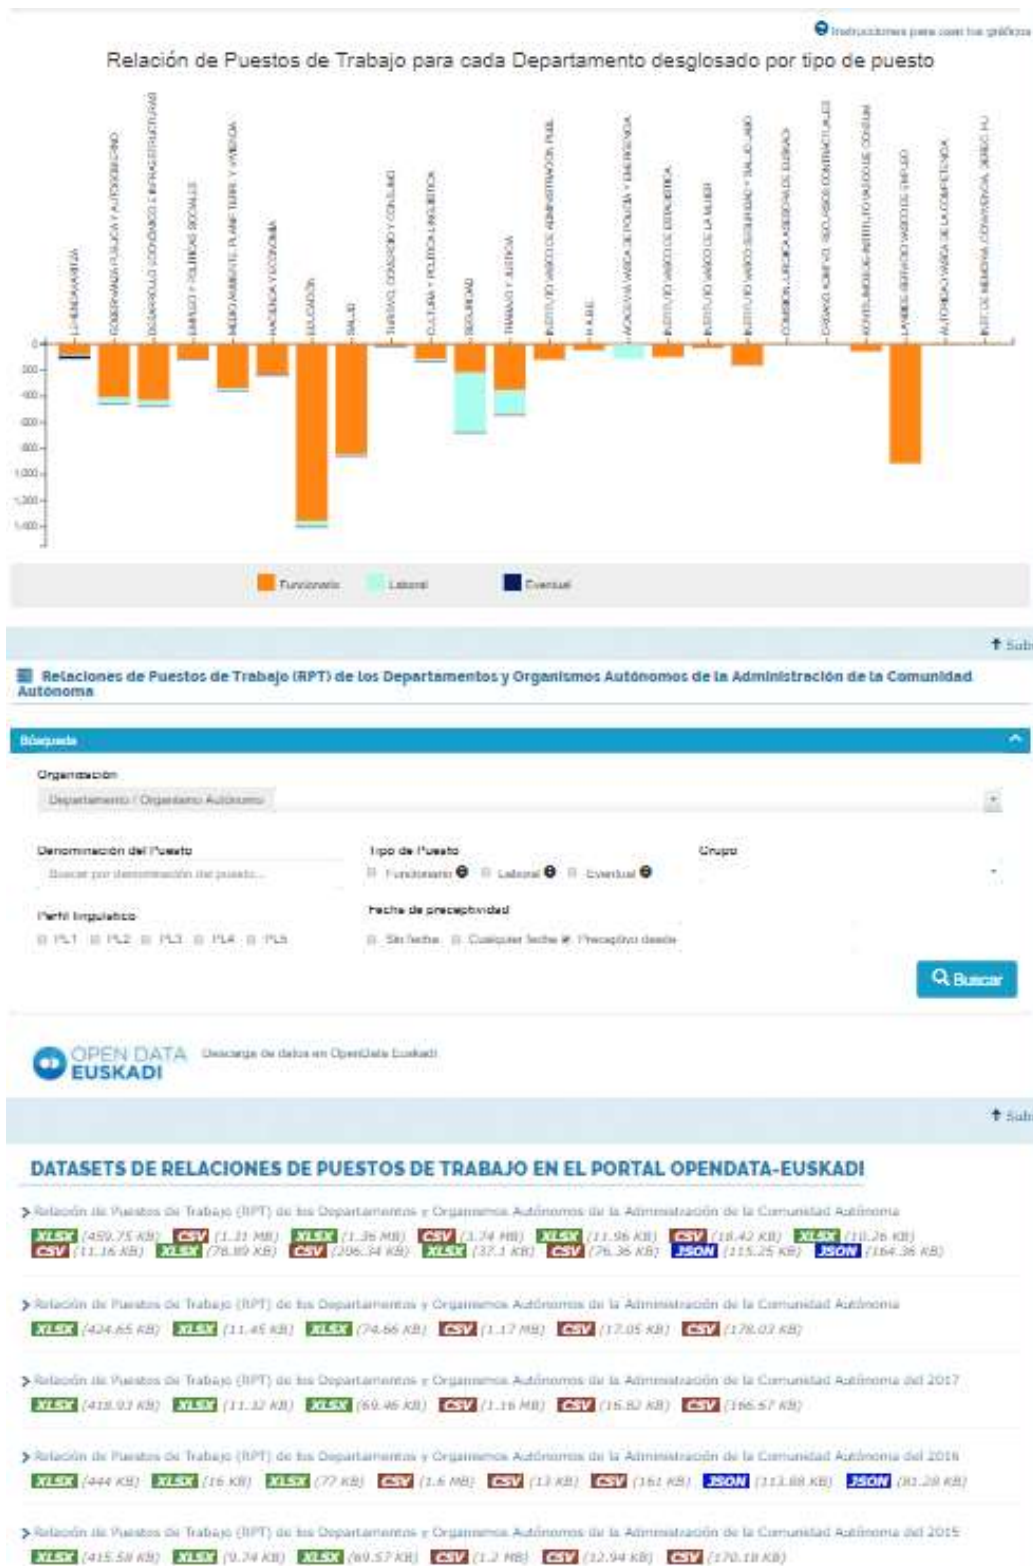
Instrucciones para usar los gráficos

Relación de Puestos de Trabajo para cada Departamento desglosado por tipo de puesto

LEHENDAKARITZA
GOBERNANZA PÚBLICA Y AUTOGOBIERNO
DESARROLLO ECONÓMICO E INFRAESTRUCTURAS
EMPLEO Y POLÍTICAS SOCIALES
MEDIO AMBIENTE, PLANIF. TERR. Y VIVIENDA
HACIENDA Y ECONOMÍA
EDUCACIÓN
SALUD
TURISMO, COMERCIO Y CONSUMO
CULTURA Y POLÍTICA LINGÜÍSTICA
SEGURIDAD
TRABAJO Y JUSTICIA
INSTITUTO VASCO DE ADMINISTRACIÓN PÚBL.
H.A.B.E.
ACADEMIA VASCA DE POLICÍA Y EMERGENCIA
INSTITUTO VASCO DE ESTADÍSTICA
INSTITUTO VASCO DE LA MUJER
INSTITUTO VASCO SEGURIDAD Y SALUD LAB.
COMISIÓN JURÍDICA ASESORA DE EUSKADI
ÓRGANO ADMTVO. RECURSOS CONTRACTUALES
KONTSUMOBIDE-INSTITUTO VASCO DE CONSUMO
LANBIDE-SERVICIO VASCO DE EMPLEO
AUTORIDAD VASCA DE LA COMPETENCIA
INST. DE MEMORIA, CONVIVENCIA, DERECH. HU.

0
200
400
600
800
1.000
1.200
1.400

Funcionario
Laboral
Eventual

Subir

Relaciones de Puestos de Trabajo (RPT) de los Departamentos y Organismos Autónomos de la Administración de la Comunidad Autónoma

Búsqueda

Organización
Departamento / Organismo Autónomo

Denominación del Puesto
Buscar por denominación del puesto...

Tipo de Puesto
Funcionario Laboral Eventual

Grupo

Perfil lingüístico
PL1 PL2 PL3 PL4 PL5

Fecha de preceptividad
Sin fecha Cualquier fecha Preceptivo desde

Buscar

OPEN DATA EUSKADI
Descarga de datos en OpenData Euskadi

Subir

DATASETS DE RELACIONES DE PUESTOS DE TRABAJO EN EL PORTAL OPENDATA-EUSKADI

Relación de Puestos de Trabajo (RPT) de los Departamentos y Organismos Autónomos de la Administración de la Comunidad Autónoma
XLSX (459.75 KB) CSV (1.31 MB) XLSX (1.36 MB) CSV (1.74 MB) XLSX (11.96 KB) CSV (18.42 KB) XLSX (10.26 KB) CSV (11.16 KB) XLSX (78.89 KB) CSV (206.34 KB) XLSX (37.1 KB) CSV (76.36 KB) JSON (115.25 KB) JSON (164.36 KB)

Relación de Puestos de Trabajo (RPT) de los Departamentos y Organismos Autónomos de la Administración de la Comunidad Autónoma
XLSX (424.65 KB) XLSX (11.45 KB) XLSX (74.66 KB) CSV (1.17 MB) CSV (17.05 KB) CSV (178.03 KB)

Relación de Puestos de Trabajo (RPT) de los Departamentos y Organismos Autónomos de la Administración de la Comunidad Autónoma del 2017
XLSX (418.93 KB) XLSX (11.32 KB) XLSX (69.46 KB) CSV (1.16 MB) CSV (16.82 KB) CSV (166.67 KB)

Relación de Puestos de Trabajo (RPT) de los Departamentos y Organismos Autónomos de la Administración de la Comunidad Autónoma del 2016
XLSX (444 KB) XLSX (16 KB) XLSX (77 KB) CSV (1.6 MB) CSV (13 KB) CSV (161 KB) JSON (113.88 KB) JSON (81.28 KB)

Relación de Puestos de Trabajo (RPT) de los Departamentos y Organismos Autónomos de la Administración de la Comunidad Autónoma del 2015
XLSX (415.58 KB) XLSX (9.74 KB) XLSX (69.57 KB) CSV (1.2 MB) CSV (12.94 KB) CSV (170.18 KB)